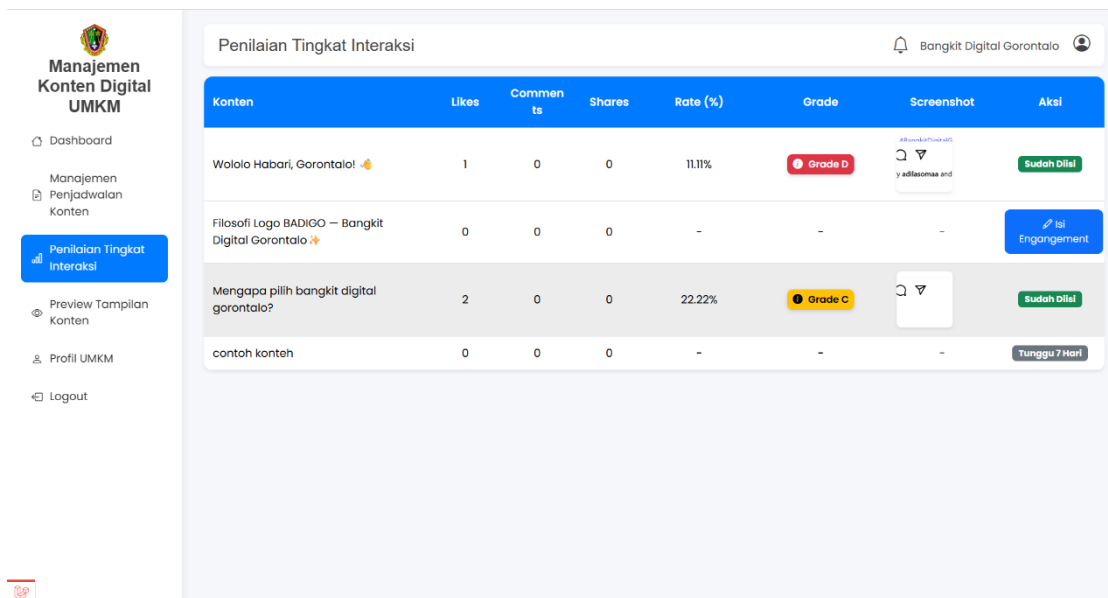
Manajemen Konten Digital UMKM

Dashboard

Manajemen Penjadwalan Konten

Penilaian Tingkat Interaksi

Preview Tampilan Konten

Profil UMKM

Logout

Penilaian Tingkat Interaksi

Bangkit Digital Gorontalo

| Konten | Likes | Comments | Shares | Rate (%) | Grade | Screenshot | Aksi |
|---|---|---|---|---|---|---|---|
| Wololo Habari, Gorontalo! 👋 | 1 | 0 | 0 | 11.11% | Grade D | #BangkitDigitalG y adilasomaa and | Sudah Diisi |
| Filosofi Logo BADIGO — Bangkit Digital Gorontalo ✨ | 0 | 0 | 0 | - | - | - | Isi Engangement |
| Mengapa pilih bangkit digital gorontalo? | 2 | 0 | 0 | 22.22% | Grade C | | Sudah Diisi |
| contoh konteh | 0 | 0 | 0 | - | - | - | Tunggu 7 Hari |